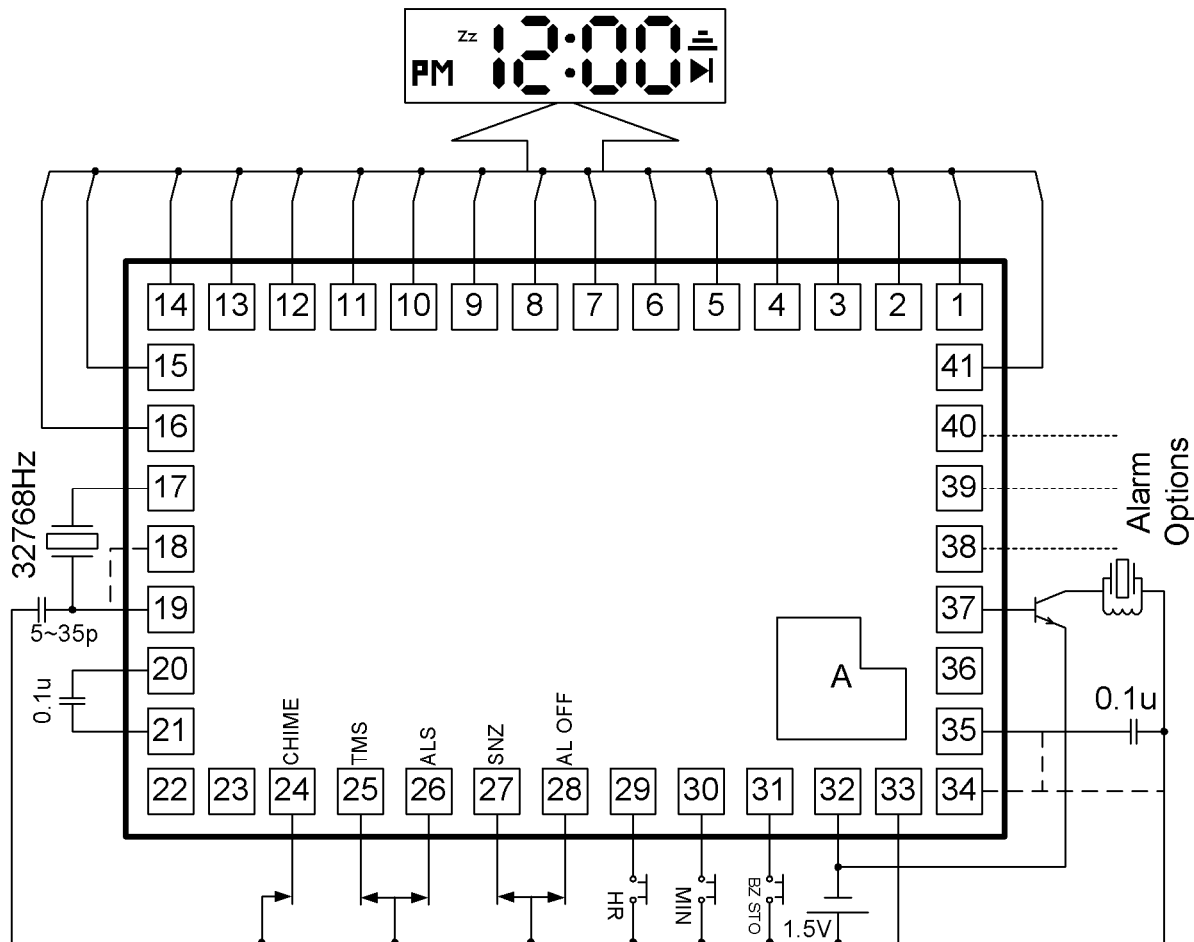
Zz PM 12:00

14 13 12 11 10 9 8 7 6 5 4 3 2 1

15
16
17
18
19
20
21

41
40
39
38
37
36
35

22 23 24 25 26 27 28 29 30 31 32 33 34

32768Hz

5~35p

0.1u

A

Alarm Options

0.1u

CHIME
TMS
ALS
SNZ
AL OFF

HR
MIN
BZ STO
1.5V